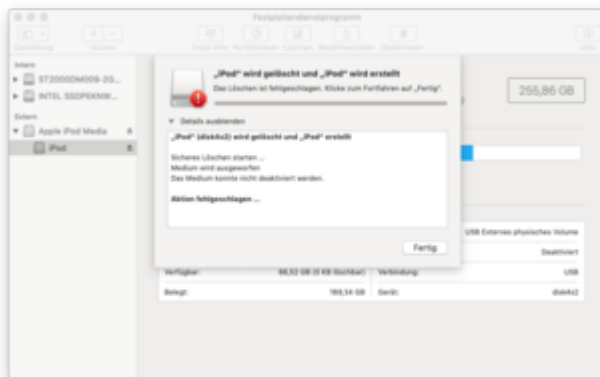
Festplattendienstprogramm

Darstellung Volume Erste Hilfe Partitionieren Löschen Wiederherstellen Deaktivieren Info

Intern
ST2000DM008-2G...
INTEL SSDPEKNW...
Extern
Apple iPod Media
iPod

„iPod“ wird gelöscht und „iPod“ wird erstellt
Das Löschen ist fehlgeschlagen. Klicke zum Fortfahren auf „Fertig“.

Details ausblenden

„iPod“ (disk4s2) wird gelöscht und „iPod“ erstellt

Sicheres Löschen starten ...
Medium wird ausgeworfen
Das Medium konnte nicht deaktiviert werden.

Aktion fehlgeschlagen ...

Fertig

255,86 GB

USB Externes physisches Volume
Deaktiviert

| Verfügbar: | 66,52 GB (0 KB löschbar) | Verbindung: | USB |
|---|---|---|---|
| Belegt: | 169,34 GB | Gerät: | disk4s2 |